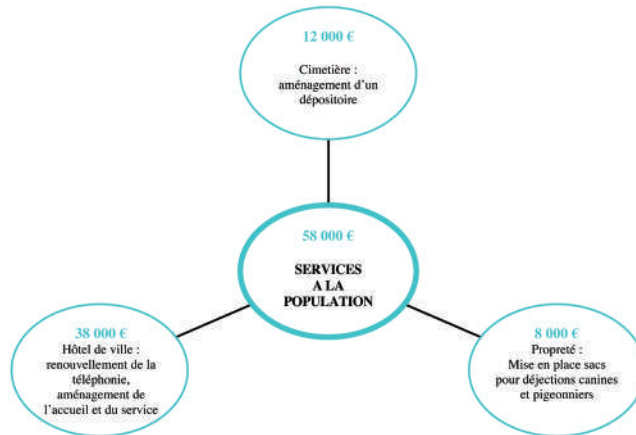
12 000 €

Cimetière : aménagement d'un dépositoire

58 000 €

SERVICES A LA POPULATION

38 000 €
Hôtel de ville : renouvellement de la téléphonie, aménagement de l'accueil et du service

8 000 €
Propreté : Mise en place sacs pour déjections canines et pigeonniers